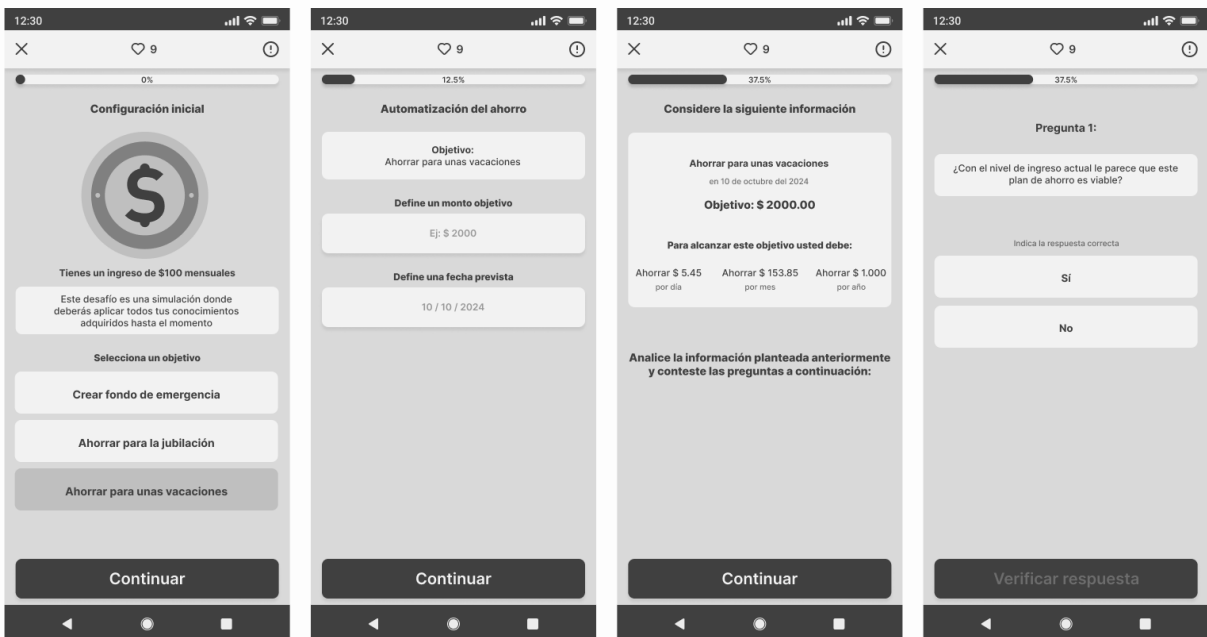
12:30

× 9 !

0%

Configuración inicial

$

Tienes un ingreso de $100 mensuales

Este desafío es una simulación donde deberás aplicar todos tus conocimientos adquiridos hasta el momento

Selecciona un objetivo

Crear fondo de emergencia

Ahorrar para la jubilación

Ahorrar para unas vacaciones

Continuar

12:30

× 9 !

12.5%

Automatización del ahorro

Objetivo:
Ahorrar para unas vacaciones

Define un monto objetivo

Ej: $ 2000

Define una fecha prevista

10 / 10 / 2024

Continuar

12:30

× 9 !

37.5%

Considere la siguiente información

Ahorrar para unas vacaciones
en 10 de octubre del 2024

Objetivo: $ 2000.00

Para alcanzar este objetivo usted debe:

Ahorrar $ 5.45
por día

Ahorrar $ 153.85
por mes

Ahorrar $ 1.000
por año

Analice la información planteada anteriormente y conteste las preguntas a continuación:

Continuar

12:30

× 9 !

37.5%

Pregunta 1:

¿Con el nivel de ingreso actual le parece que este plan de ahorro es viable?

Indica la respuesta correcta

Sí

No

Verificar respuesta